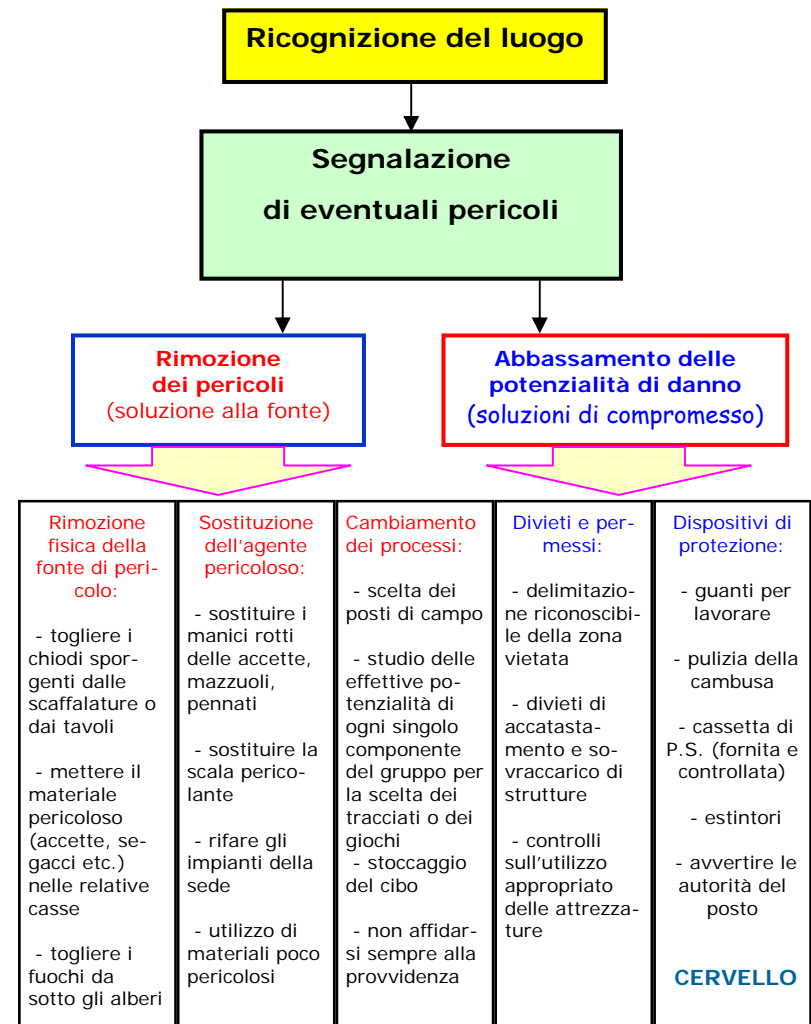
Ricognizione del luogo

Segnalazione di eventuali pericoli

Rimozione dei pericoli (soluzione alla fonte)

Abbassamento delle potenzialità di danno (soluzioni di compromesso)

Rimozione fisica della fonte di pericolo:

- togliere i chiodi sporgenti dalle scaffalature o dai tavoli

- mettere il materiale pericoloso (accette, segacci etc.) nelle relative casse

- togliere i fuochi da sotto gli alberi

Sostituzione dell'agente pericoloso:

- sostituire i manici rotti delle accette, mazzuoli, pennati

- sostituire la scala pericolante

- rifare gli impianti della sede

- utilizzo di materiali poco pericolosi

Cambiamento dei processi:

- scelta dei posti di campo

- studio delle effettive potenzialità di ogni singolo componente del gruppo per la scelta dei tracciati o dei giochi

- stoccaggio del cibo

- non affidarsi sempre alla provvidenza

Divieti e permessi:

- delimitazione riconoscibile della zona vietata

- divieti di accatastamento e sovraccarico di strutture

- controlli sull'utilizzo appropriato delle attrezzature

Dispositivi di protezione:

- guanti per lavorare

- pulizia della cambusa

- cassetta di P.S. (fornita e controllata)

- estintori

- avvertire le autorità del posto

CERVELLO